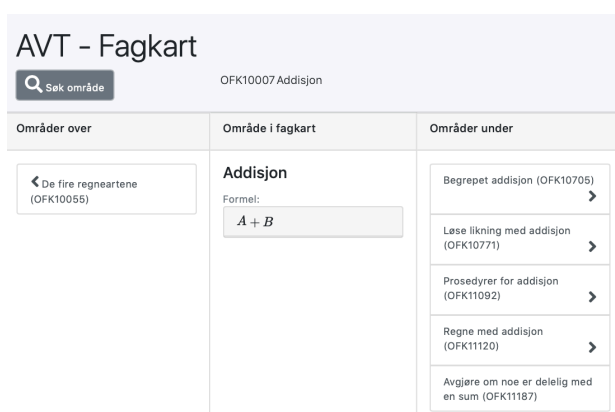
AVT - Fagkart

Søk område

OFK10007 Addisjon

Områder over

Område i fagkart

Områder under

De fire regneartene (OFK10055)

Addisjon

Formel:

$A + B$

Begrepet addisjon (OFK10705)

Løse likning med addisjon (OFK10771)

Prosedyrer for addisjon (OFK11092)

Regne med addisjon (OFK11120)

Avgjøre om noe er delelig med en sum (OFK11187)